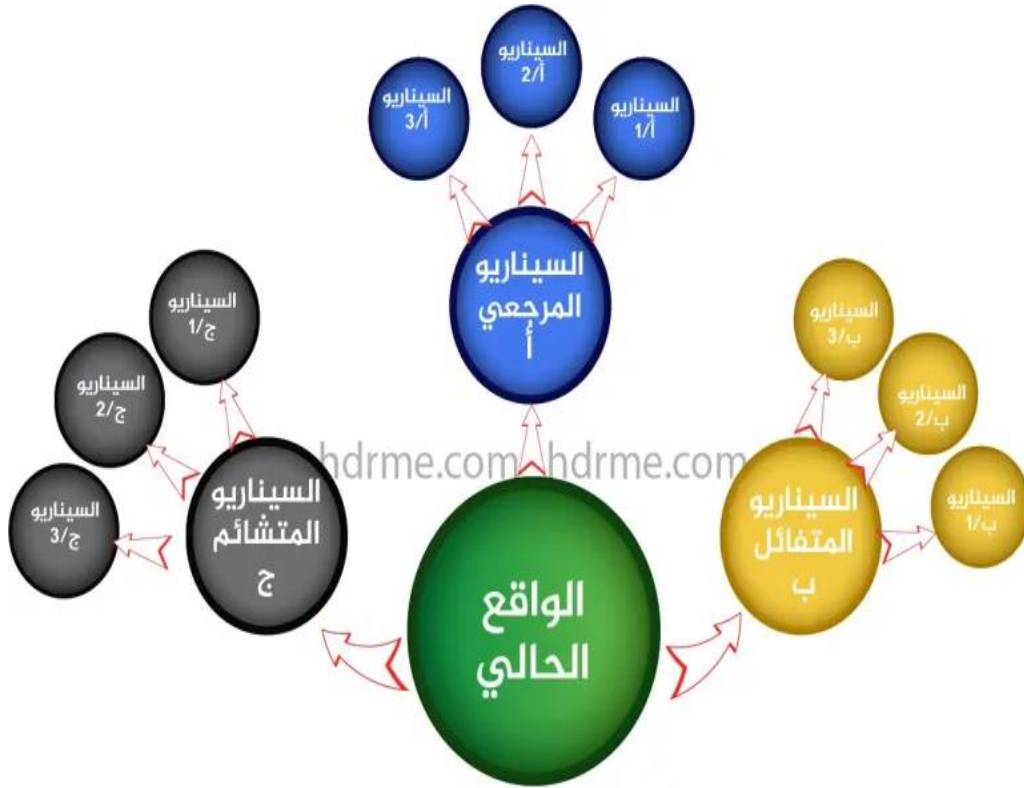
السيناريو
2/أ

السيناريو
3/أ

السيناريو
1/أ

السيناريو
المرجعي
أ

السيناريو
1/ج

السيناريو
2/ج

السيناريو
3/ج

السيناريو
المتشائم
ج

السيناريو
3/ب

السيناريو
2/ب

السيناريو
1/ب

السيناريو
المتفائل
ب

hdrme.com hdrme.com

الواقع
الحالي